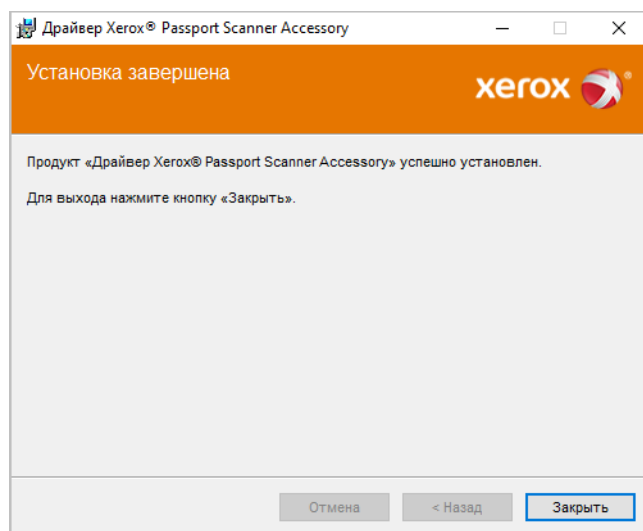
Драйвер Xerox® Passport Scanner Accessory

Установка завершена

xerox

Продукт «Драйвер Xerox® Passport Scanner Accessory» успешно установлен.

Для выхода нажмите кнопку «Закрыть».

Отмена

< Назад

Закрыть